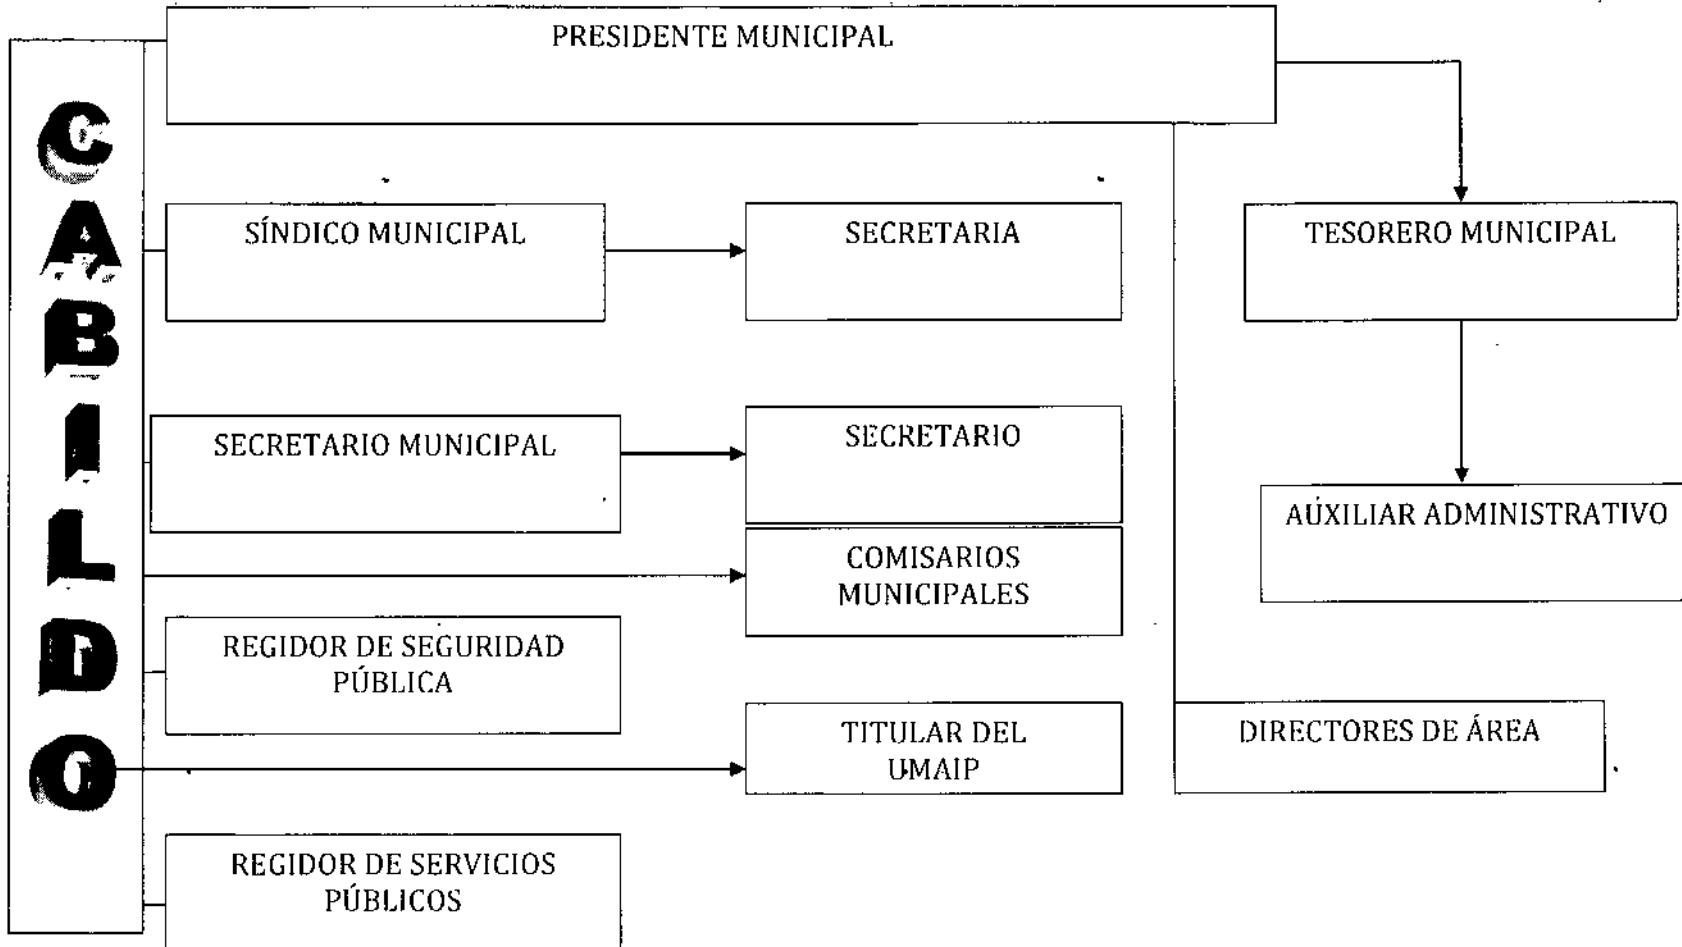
CABILDO

PRESIDENTE MUNICIPAL

SÍNDICO MUNICIPAL

SECRETARIA

TESORERO MUNICIPAL

SECRETARIO MUNICIPAL

SECRETARIO

AÚXILIAR ADMINISTRATIVO

COMISARIOS MUNICIPALES

REGIDOR DE SEGURIDAD PÚBLICA

TITULAR DEL UMAIP

DIRECTORES DE ÁREA

REGIDOR DE SERVICIOS PÚBLICOS